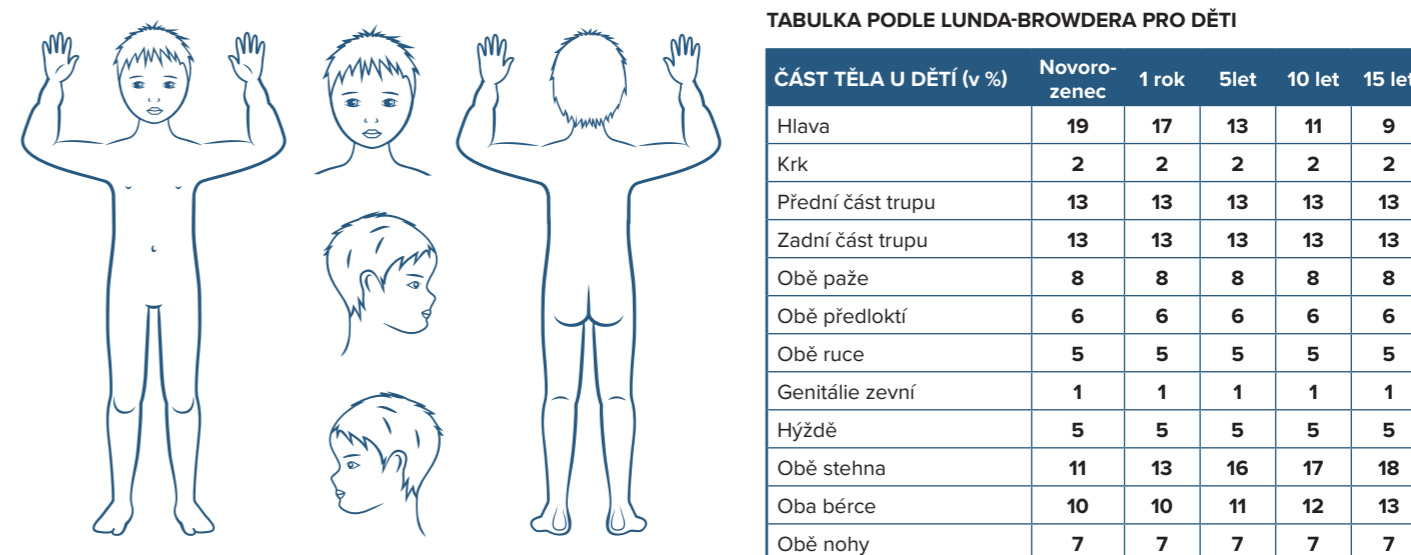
TABULKA PODLE LUNDA-BROWDERA PRO DĚTI

| ČÁST TĚLA U DĚTÍ (v %) | Novorozenec | 1 rok | 5let | 10 let | 15 let |
|---|---|---|---|---|---|
| Hlava | 19 | 17 | 13 | 11 | 9 |
| Krk | 2 | 2 | 2 | 2 | 2 |
| Přední část trupu | 13 | 13 | 13 | 13 | 13 |
| Zadní část trupu | 13 | 13 | 13 | 13 | 13 |
| Obě paže | 8 | 8 | 8 | 8 | 8 |
| Obě předloktí | 6 | 6 | 6 | 6 | 6 |
| Obě ruce | 5 | 5 | 5 | 5 | 5 |
| Genitálie zevní | 1 | 1 | 1 | 1 | 1 |
| Hýždě | 5 | 5 | 5 | 5 | 5 |
| Obě stehna | 11 | 13 | 16 | 17 | 18 |
| Oba bérce | 10 | 10 | 11 | 12 | 13 |
| Obě nohy | 7 | 7 | 7 | 7 | 7 |